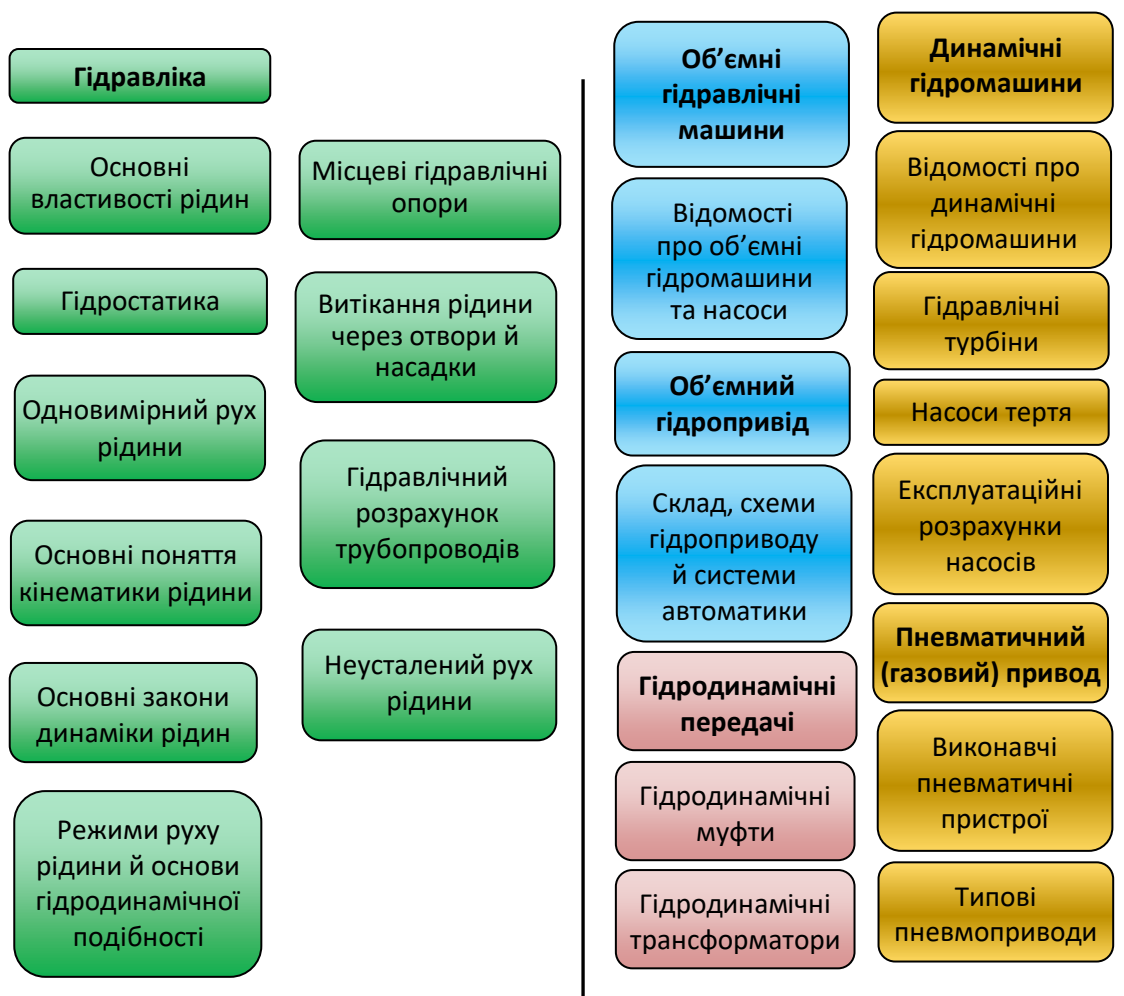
Гідравліка

Основні властивості рідин

Гідростатика

Одновимірний рух рідини

Основні поняття кінематики рідини

Основні закони динаміки рідин

Режими руху рідини й основи гідродинамічної подібності

Місцеві гідравлічні опори

Витікання рідини через отвори й насадки

Гідравлічний розрахунок трубопроводів

Неусталений рух рідини

Об’ємні гідравлічні машини

Відомості про об’ємні гідромашини та насоси

Об’ємний гідропривід

Склад, схеми гідроприводу й системи автоматики

Гідродинамічні передачі

Гідродинамічні муфти

Гідродинамічні трансформатори

Динамічні гідромашини

Відомості про динамічні гідромашини

Гідравлічні турбіни

Насоси тертя

Експлуатаційні розрахунки насосів

Пневматичний (газовий) привод

Виконавчі пневматичні пристрої

Типові пневмоприводи